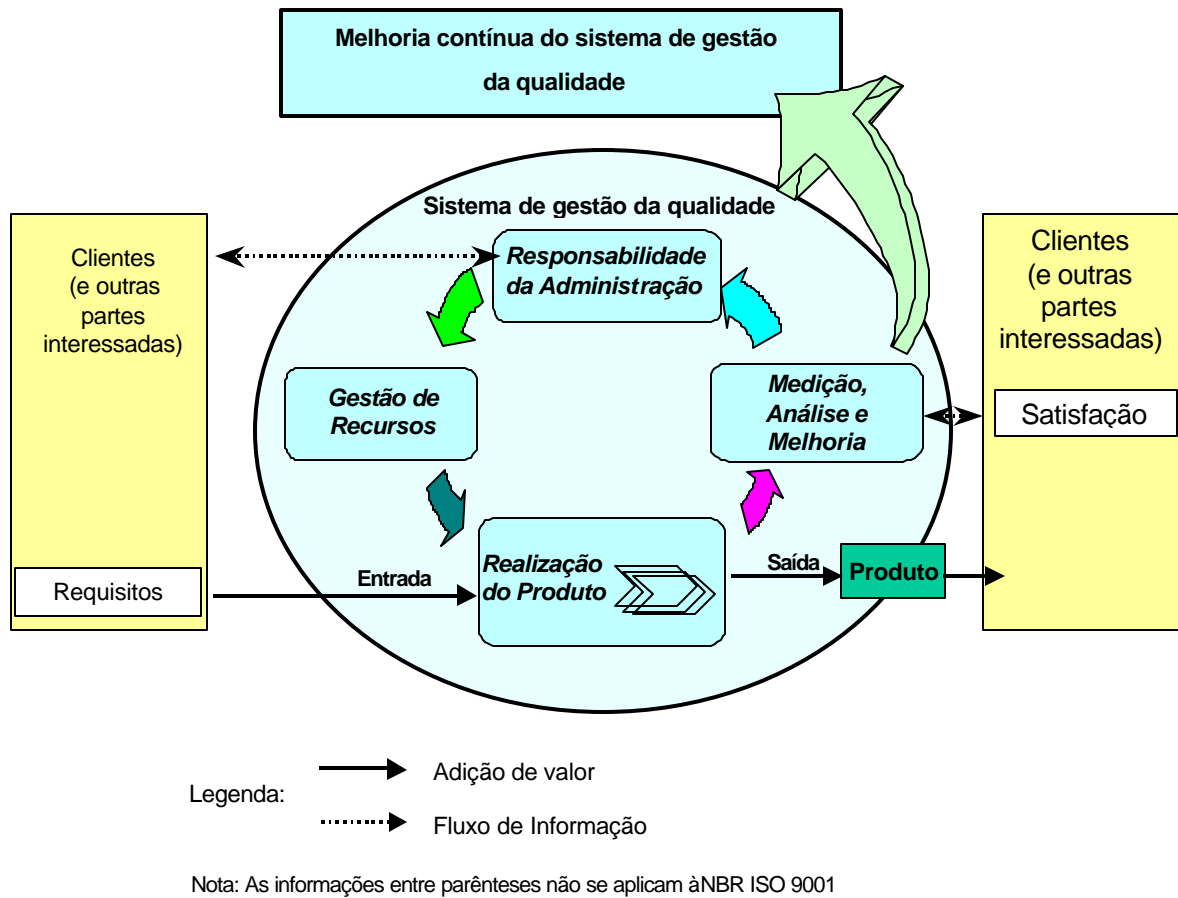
Melhoria contínua do sistema de gestão da qualidade

Sistema de gestão da qualidade

Clientes (e outras partes interessadas)

Responsabilidade da Administração

Clientes (e outras partes interessadas)

Gestão de Recursos

Medição, Análise e Melhoria

Satisfação

Requisitos

Entrada

Realização do Produto

Saída

Produto

Legenda:

Adição de valor

Fluxo de Informação

Nota: As informações entre parênteses não se aplicam àNBR ISO 9001